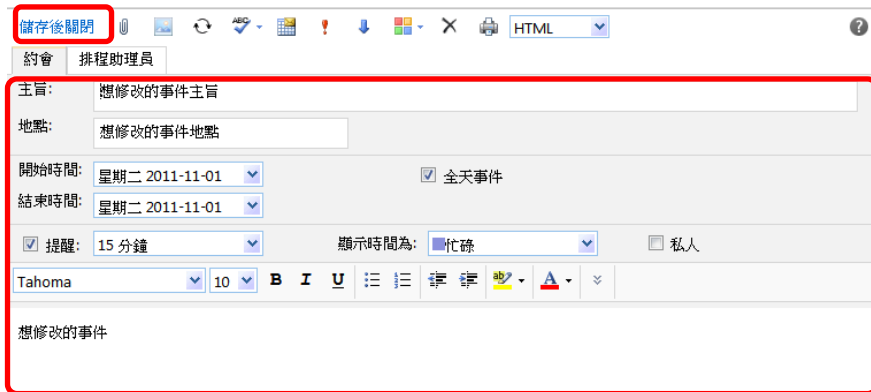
儲存後關閉 HTML

約會 排程助理員

主旨: 想修改的事件主旨

地點: 想修改的事件地點

開始時間: 星期二 2011-11-01

全天事件

結束時間: 星期二 2011-11-01

提醒: 15 分鐘

顯示時間為: 忙碌

私人

Tahoma 10 B I U

想修改的事件